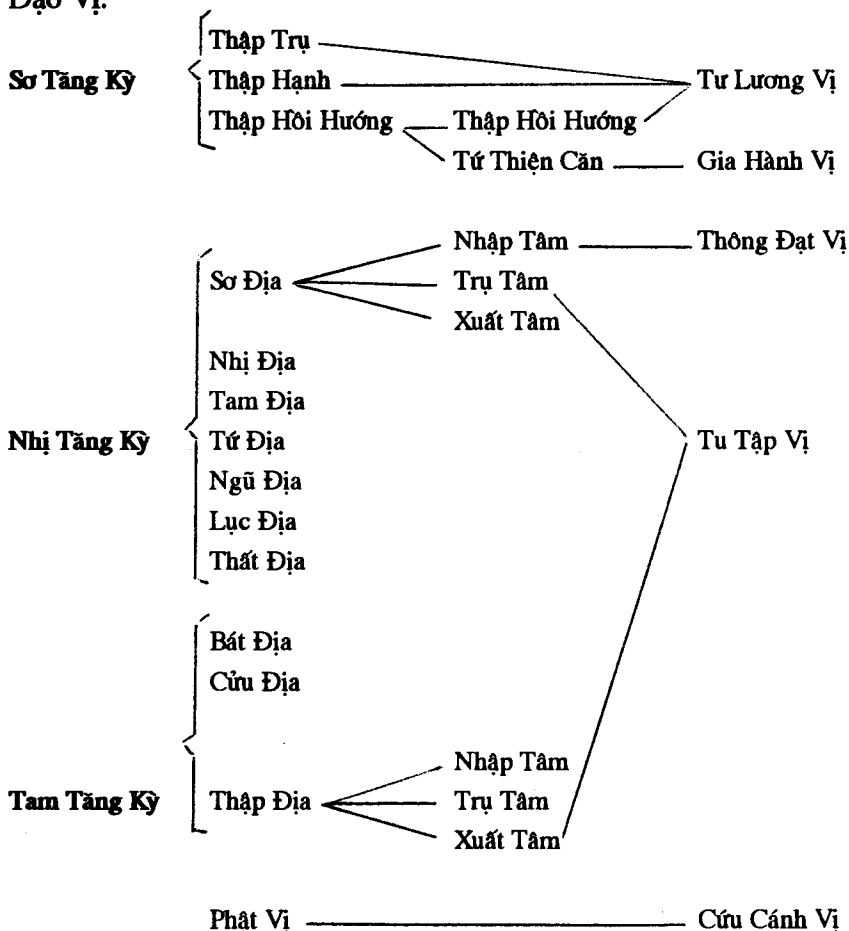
Đạo Vị:

Sơ Tăng Kỳ

Thập Trụ
Thập Hạnh
Thập Hồi Hướng

Thập Hồi Hướng
Tứ Thiện Căn

Tư Lương Vị
Gia Hành Vị

Nhị Tăng Kỳ

Sơ Địa

Nhập Tâm
Trụ Tâm
Xuất Tâm

Thông Đạt Vị

Nhị Địa
Tam Địa
Tứ Địa
Ngũ Địa
Lục Địa
Thất Địa

Tu Tập Vị

Tam Tăng Kỳ

Bát Địa
Cửu Địa
Thập Địa

Nhập Tâm
Trụ Tâm
Xuất Tâm

Phật Vị

Cứu Cánh Vị